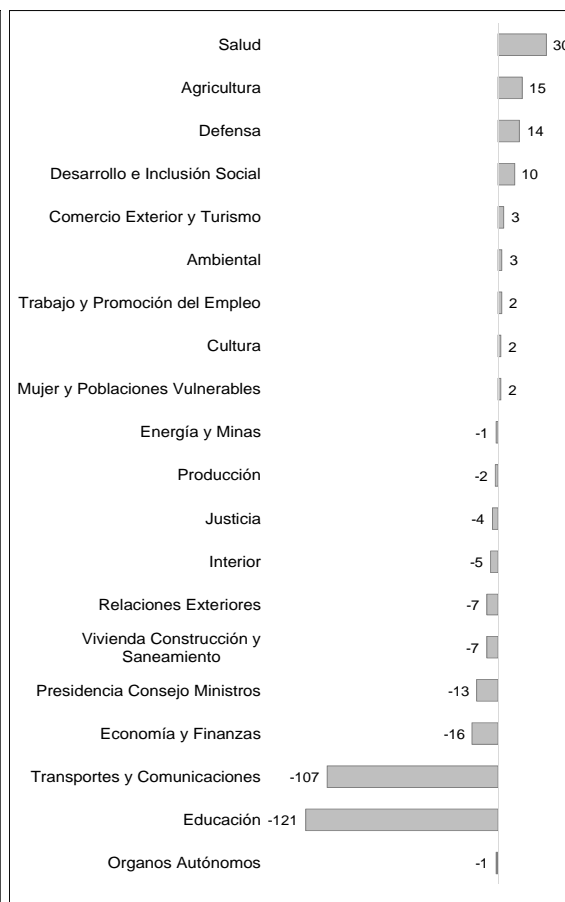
| | |
|---|---|
| Salud | 30 |
| Agricultura | 15 |
| Defensa | 14 |
| Desarrollo e Inclusión Social | 10 |
| Comercio Exterior y Turismo | 3 |
| Ambiental | 3 |
| Trabajo y Promoción del Empleo | 2 |
| Cultura | 2 |
| Mujer y Poblaciones Vulnerables | 2 |
| Energía y Minas | -1 |
| Producción | -2 |
| Justicia | -4 |
| Interior | -5 |
| Relaciones Exteriores | -7 |
| Vivienda Construcción y Saneamiento | -7 |
| Presidencia Consejo Ministros | -13 |
| Economía y Finanzas | -16 |
| Transportes y Comunicaciones | -107 |
| Educación | -121 |
| Organos Autónomos | -1 |